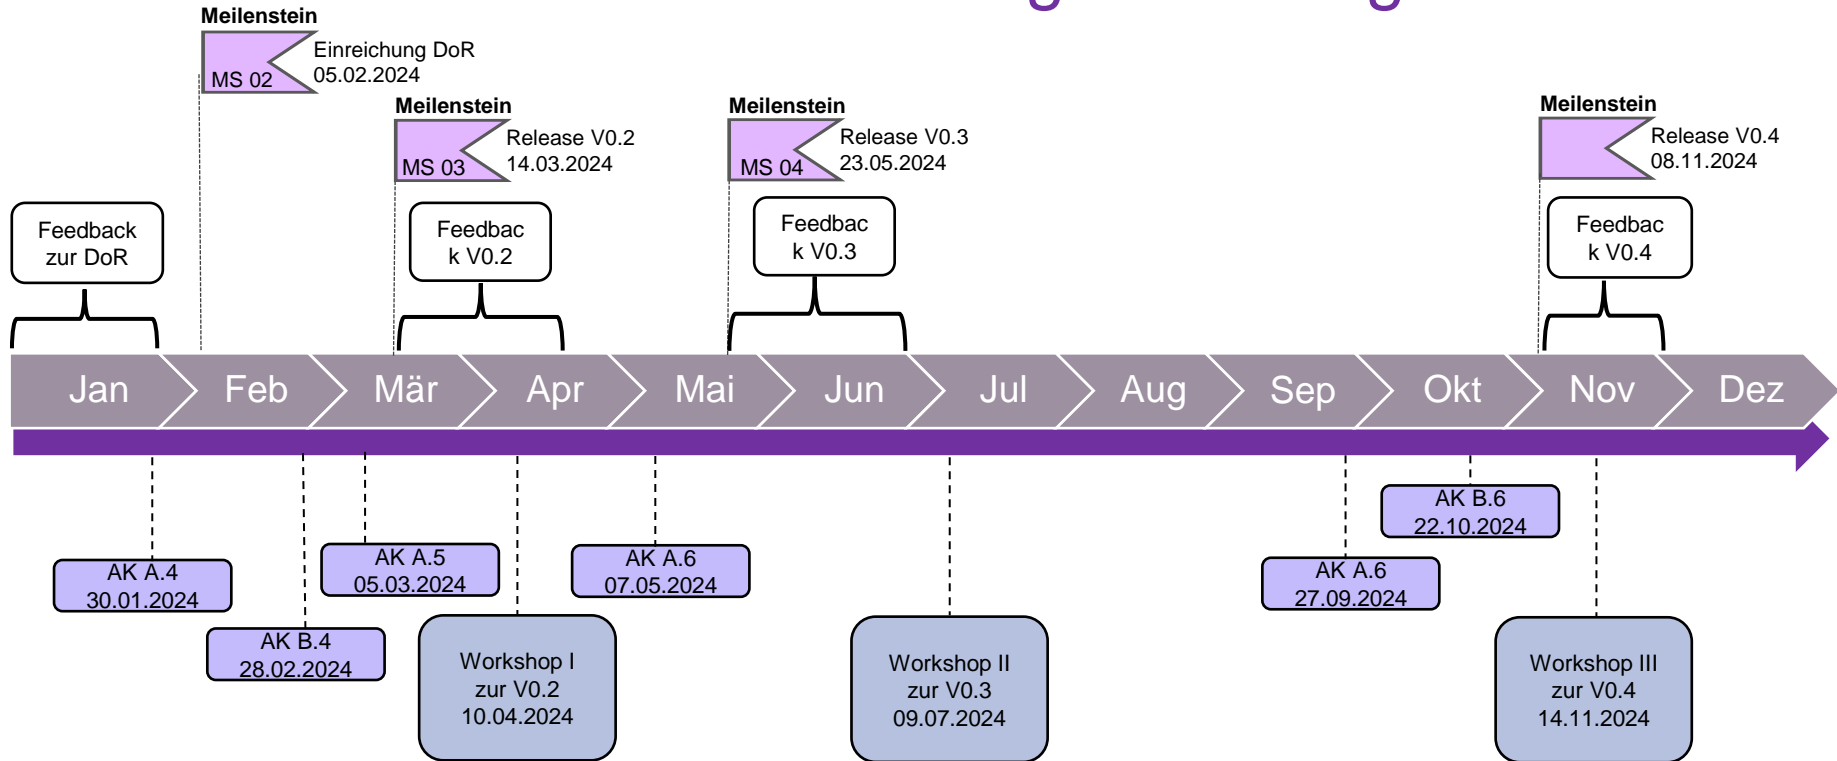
Meilenstein
MS 02
Einreichung DoR
05.02.2024

Meilenstein
MS 03
Release V0.2
14.03.2024

Meilenstein
MS 04
Release V0.3
23.05.2024

Meilenstein
Release V0.4
08.11.2024

Feedback zur DoR

Feedbac k V0.2

Feedbac k V0.3

Feedbac k V0.4

Jan Feb Mär Apr Mai Jun Jul Aug Sep Okt Nov Dez

AK A.4
30.01.2024

AK B.4
28.02.2024

AK A.5
05.03.2024

Workshop I
zur V0.2
10.04.2024

AK A.6
07.05.2024

Workshop II
zur V0.3
09.07.2024

AK A.6
27.09.2024

AK B.6
22.10.2024

Workshop III
zur V0.4
14.11.2024